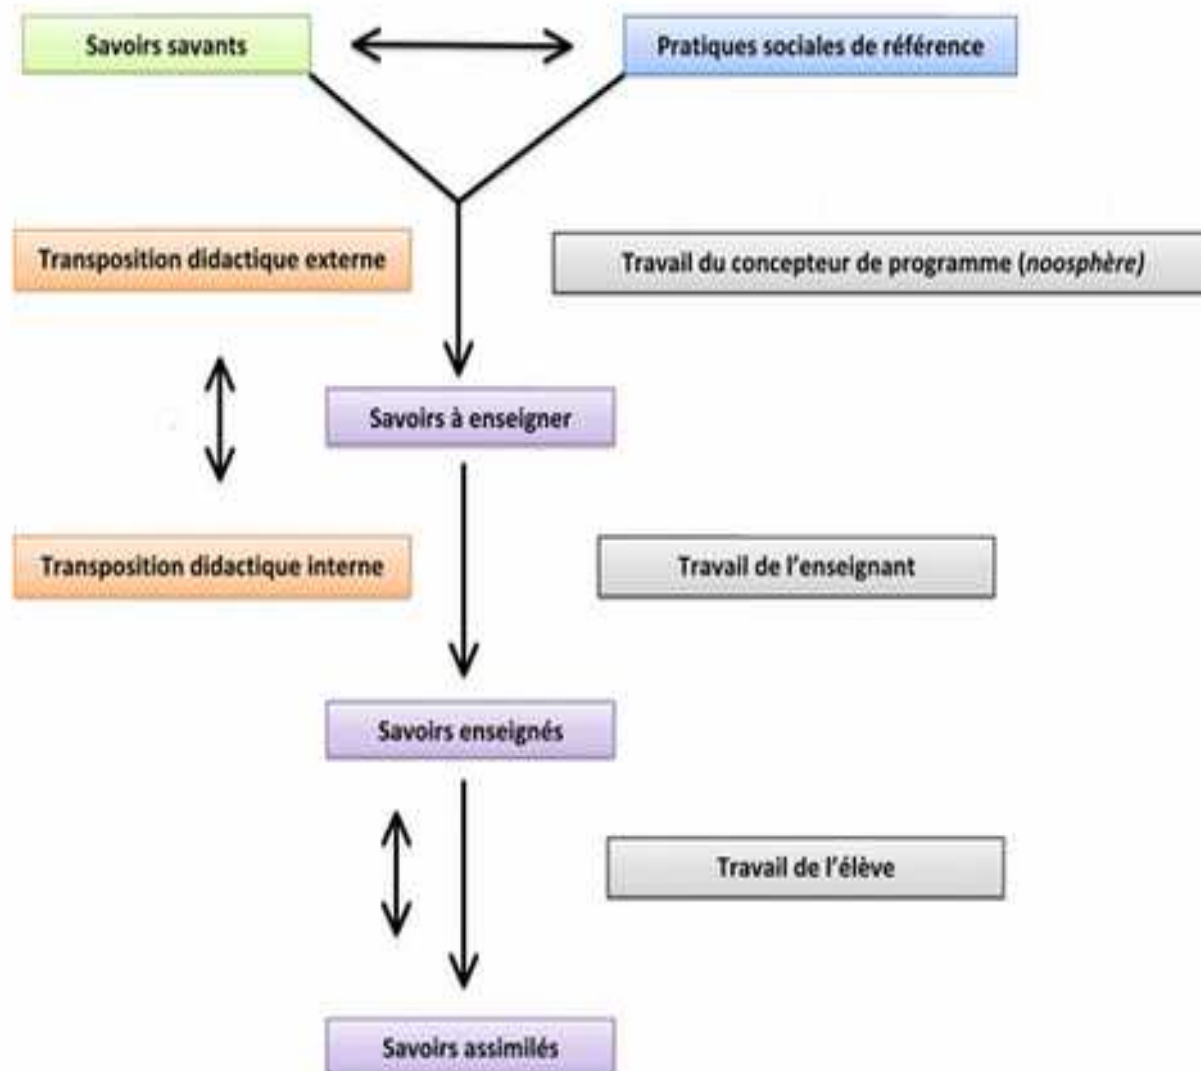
Savoirs savants

Pratiques sociales de référence

Transposition didactique externe

Travail du concepteur de programme (*noosphère)*

Savoirs à enseigner

Transposition didactique interne

Travail de l'enseignant

Savoirs enseignés

Travail de l'élève

Savoirs assimilés